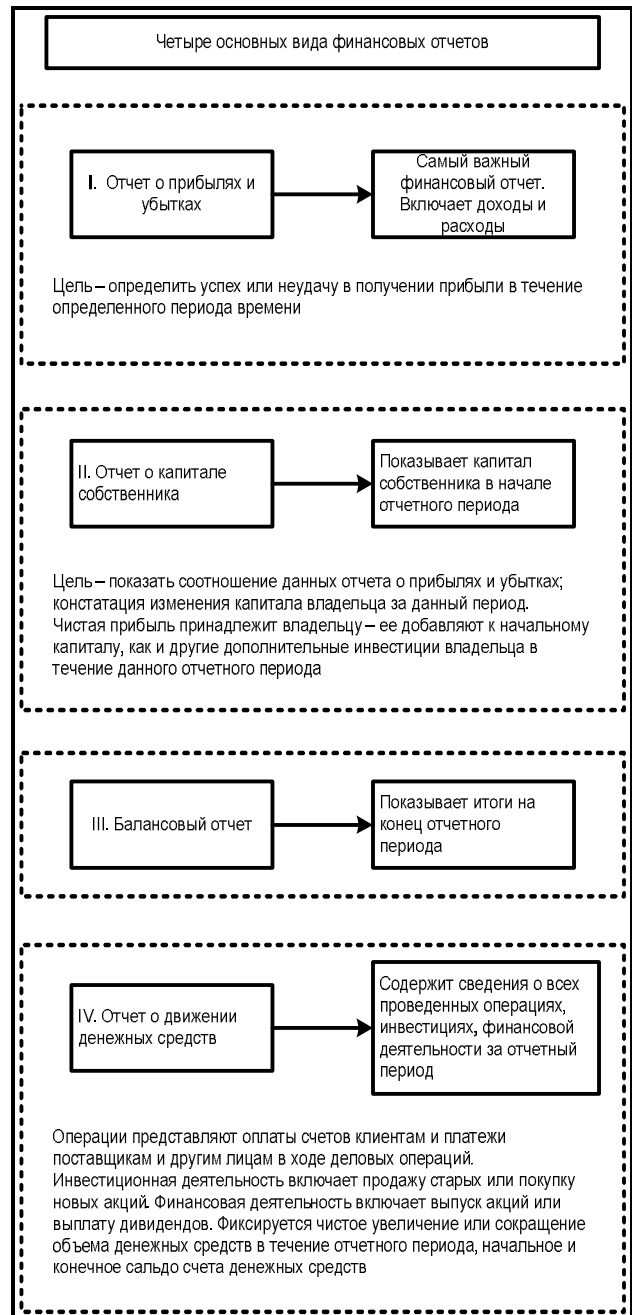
Четыре основных вида финансовых отчетов

I. Отчет о прибылях и убытках

Самый важный финансовый отчет. Включает доходы и расходы

Цель – определить успех или неудачу в получении прибыли в течение определенного периода времени

II. Отчет о капитале собственника

Показывает капитал собственника в начале отчетного периода

Цель – показать соотношение данных отчета о прибылях и убытках; констатация изменения капитала владельца за данный период. Чистая прибыль принадлежит владельцу – ее добавляют к начальному капиталу, как и другие дополнительные инвестиции владельца в течение данного отчетного периода

III. Балансовый отчет

Показывает итоги на конец отчетного периода

IV. Отчет о движении денежных средств

Содержит сведения о всех проведенных операциях, инвестициях, финансовой деятельности за отчетный период

Операции представляют оплаты счетов клиентам и платежи поставщикам и другим лицам в ходе деловых операций. Инвестиционная деятельность включает продажу старых или покупку новых акций. Финансовая деятельность включает выпуск акций или выплату дивидендов. Фиксируется чистое увеличение или сокращение объема денежных средств в течение отчетного периода, начальное и конечное сальдо счета денежных средств